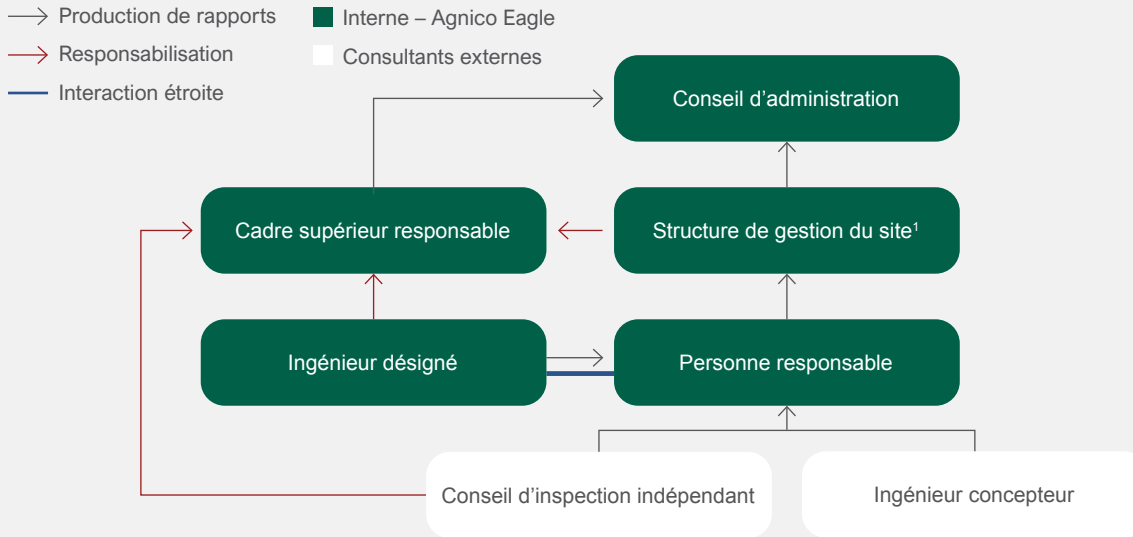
Production de rapports
Responsabilisation
Interaction étroite
Interne – Agnico Eagle
Consultants externes

Conseil d'administration

Cadre supérieur responsable

Structure de gestion du site¹

Ingénieur désigné

Personne responsable

Conseil d'inspection indépendant

Ingénieur concepteur